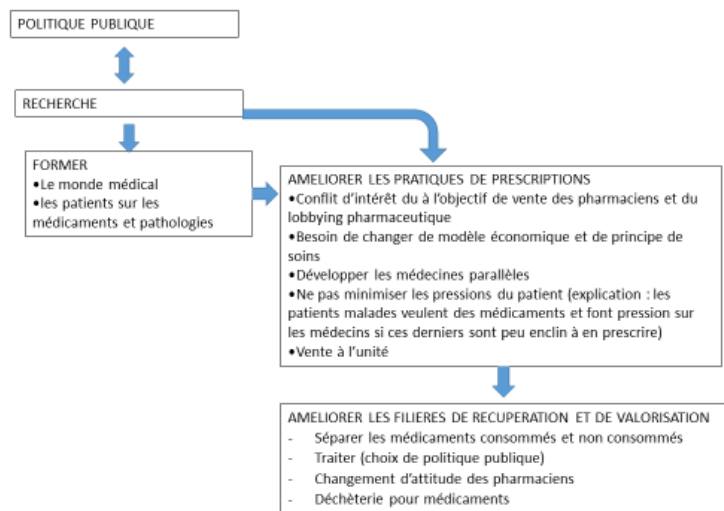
POLITIQUE PUBLIQUE

RECHERCHE

FORMER
•Le monde médical
•les patients sur les médicaments et pathologies

AMELIORER LES PRATIQUES DE PRESCRIPTIONS
•Conflit d'intérêt du à l'objectif de vente des pharmaciens et du lobbying pharmaceutique
•Besoin de changer de modèle économique et de principe de soins
•Développer les médecines parallèles
•Ne pas minimiser les pressions du patient (explication : les patients malades veulent des médicaments et font pression sur les médecins si ces derniers sont peu enclin à en prescrire)
•Vente à l'unité

AMELIORER LES FILIERES DE RECUPERATION ET DE VALORISATION
- Séparer les médicaments consommés et non consommés
- Traiter (choix de politique publique)
- Changement d'attitude des pharmaciens
- Déchèterie pour médicaments